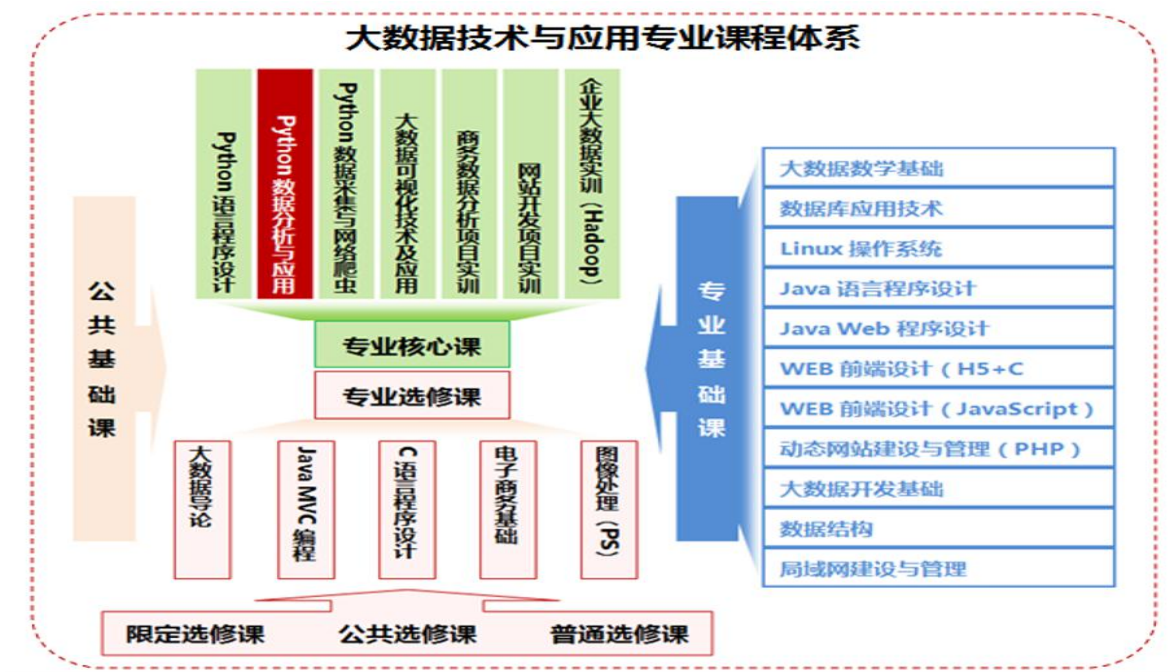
大数据技术与应用专业课程体系

Python语言程序设计

Python数据分析与应用

Python数据采集与网络爬虫

大数据可视化技术及应用

商务数据分析项目实训

网站开发项目实训

企业大数据实训（Hadoop）

公共基础课

专业核心课

专业选修课

大数据导论

Java MVC编程

C语言程序设计

电子商务基础

图像处理（PS）

专业基础课

大数据数学基础

数据库应用技术

Linux 操作系统

Java 语言程序设计

Java Web 程序设计

WEB 前端设计（H5+C

WEB 前端设计（JavaScript）

动态网站建设与管理（PHP）

大数据开发基础

数据结构

局域网建设与管理

限定选修课 公共选修课 普通选修课